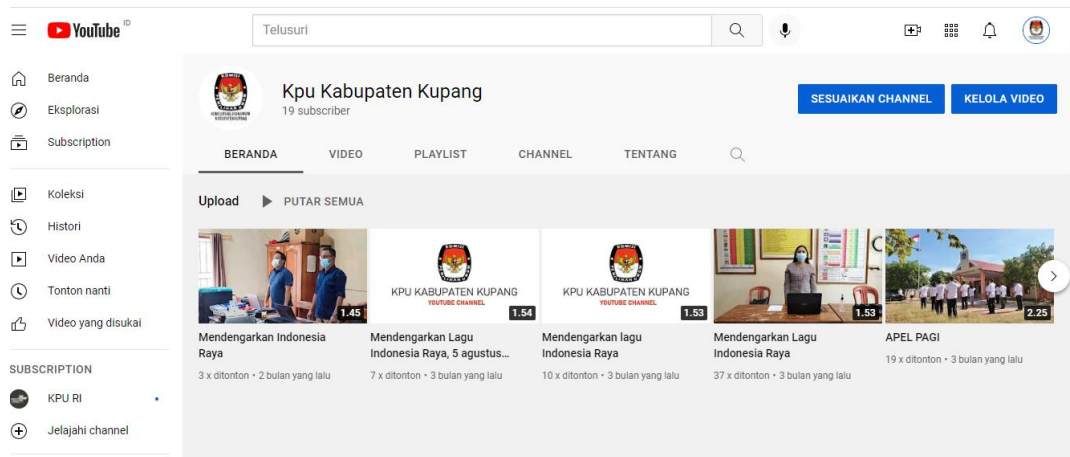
YouTube ID

Telusuri

Beranda
Eksplorasi
Subscription
Koleksi
Histori
Video Anda
Tonton nanti
Video yang disukai

SUBSCRIPTION
KPU RI
Jelajahi channel

Kpu Kabupaten Kupang
19 subscriber

SESUAIKAN CHANNEL
KELOLA VIDEO

BERANDA
VIDEO
PLAYLIST
CHANNEL
TENTANG

Upload
PUTAR SEMUA

1.45
Mendengarkan Indonesia Raya
3 x ditonton • 2 bulan yang lalu

KPU KABUPATEN KUPANG
YOUTUBE CHANNEL
1.54
Mendengarkan Lagu Indonesia Raya, 5 agustus...
7 x ditonton • 3 bulan yang lalu

KPU KABUPATEN KUPANG
YOUTUBE CHANNEL
1.53
Mendengarkan lagu Indonesia Raya
10 x ditonton • 3 bulan yang lalu

1.53
Mendengarkan Lagu Indonesia Raya
37 x ditonton • 3 bulan yang lalu

2.25
APEL PAGI
19 x ditonton • 3 bulan yang lalu